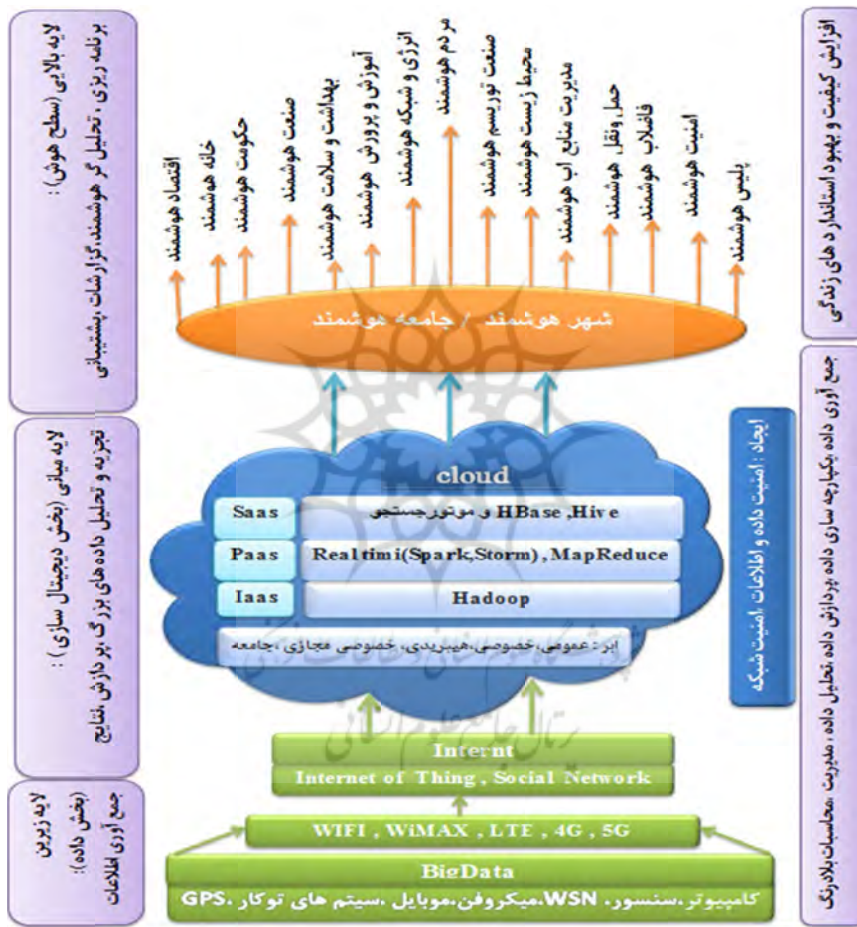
لایه بالایی (سطح هوش): برنامه ریزی، تحلیل گر هوشمند، گزارشات پشتیبانی

لایه میانی (بخش دیجیتال سازی): تجزیه و تحلیل داده‌های بزرگ، پردازش، نتایج

لایه زیرین (بخش داده): جمع آوری اطلاعات

افزایش کیفیت و بهبود استاندارد های زندگی

جمع آوری داده، یکپارچه سازی داده، پردازش داده، تحلیل داده، مدیریت داده، محاسبات بلادرنگ

اقتصاد هوشمند
خانه هوشمند
حکومت هوشمند
صنعت هوشمند
بهداشت و سلامت هوشمند
آموزش و پرورش هوشمند
انرژی و شبکه هوشمند
مردم هوشمند
صنعت توریسم هوشمند
محیط زیست هوشمند
مدیریت منابع آب هوشمند
حمل ونقل هوشمند
فاضلاب هوشمند
امنیت هوشمند
پلیس هوشمند

شهر هوشمند / جامعه هوشمند

ایجاد: امنیت داده و اطلاعات، امنیت شبکه

cloud

| Saas | HBase, Hive و موتورجستجو |
|---|---|
| Paas | Realtimi(Spark,Storm), MapReduce |
| Iaas | Hadoop |

ابر: عمومی، خصوصی، هیبریدی، خصوصی مجازی، جامعه

Internt
Internet of Thing , Social Network

WIFI , WiMAX , LTE , 4G , 5G

BigData
کامپیوتر، سنسور، WSN، میکروفن، موبایل، سیتم های توکار، GPS